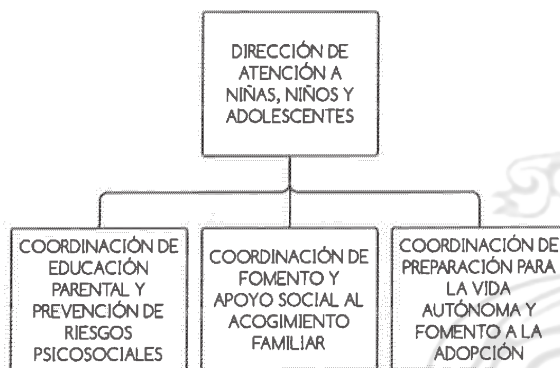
DIRECCIÓN DE ATENCIÓN A NIÑAS, NIÑOS Y ADOLESCENTES

COORDINACIÓN DE EDUCACIÓN PARENTAL Y PREVENCIÓN DE RIESGOS PSICOSOCIALES

COORDINACIÓN DE FOMENTO Y APOYO SOCIAL AL ACOGIMIENTO FAMILIAR

COORDINACIÓN DE PREPARACIÓN PARA LA VIDA AUTÓNOMA Y FOMENTO A LA ADOPCIÓN